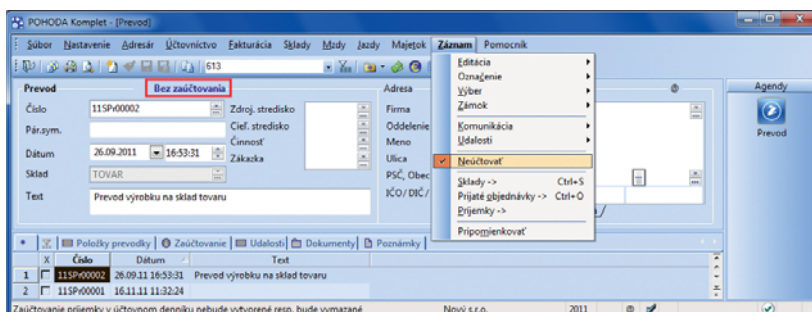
POHODA Komplet - [Prevod]

Súbor Nastavenie Adresár Účtovníctvo Fakturácia Sklady Mzdy Jazdy Majetok Záznam Pomocník

613

Prevod
Bez zaúčtovania

Číslo 11SPr00002
Pár.sym.
Dátum 26.09.2011 16:53:31
Sklad TOVAR
Text Prevod výrobku na sklad tovaru

Zdroj. stredisko
Cieľ. stredisko
Činnosť
Zákazka

Adresa
Firma
Oddelenie
Meno
Ulica
PSČ, Obec
IČO/ DIČ/

Editácia
Označenie
Výber
Zámok
Komunikácia
Udalosti
Neúčtovať
Sklady -> Ctrl+S
Prijaté objednávky -> Ctrl+O
Príjemky ->
Pripomienkovať

Agendy
Prevod

Položky prevodky | Zaúčtovanie | Udalosti | Dokumenty | Poznámky

| | X | Číslo | Dátum | Text |
|---|---|---|---|---|
| 1 | | 11SPr00002 | 26.09.11 16:53:31 | Prevod výrobku na sklad tovaru |
| 2 | | 11SPr00001 | 16.11.11 11:32:24 | |

Zaúčtovanie príjemky v účtovnom denníku nebude vytvorené resp. bude vymazané
Nový s.r.o.
2011